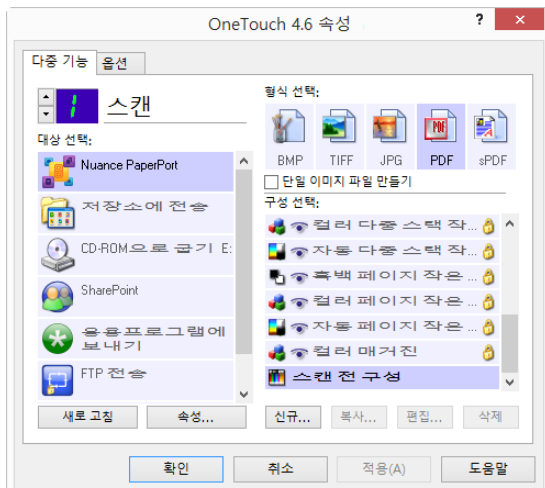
OneTouch 4.6 속성

?

다중 기능

옵션

1

스캔

대상 선택:

Nuance PaperPort

저장소에 전송

CD-ROM으로 굽기 E:

SharePoint

응용프로그램에 보내기

FTP 전송

새로 고침

속성...

형식 선택:

BMP

TIFF

JPG

PDF

sPDF

단일 이미지 파일 만들기

구성 선택:

컬러 다중 스택 작...

자동 다중 스택 작...

흑백 페이지 작은...

컬러 페이지 작은...

자동 페이지 작은...

컬러 매거진

스캔 전 구성

신규...

복사...

편집...

삭제

확인

취소

적용(A)

도움말